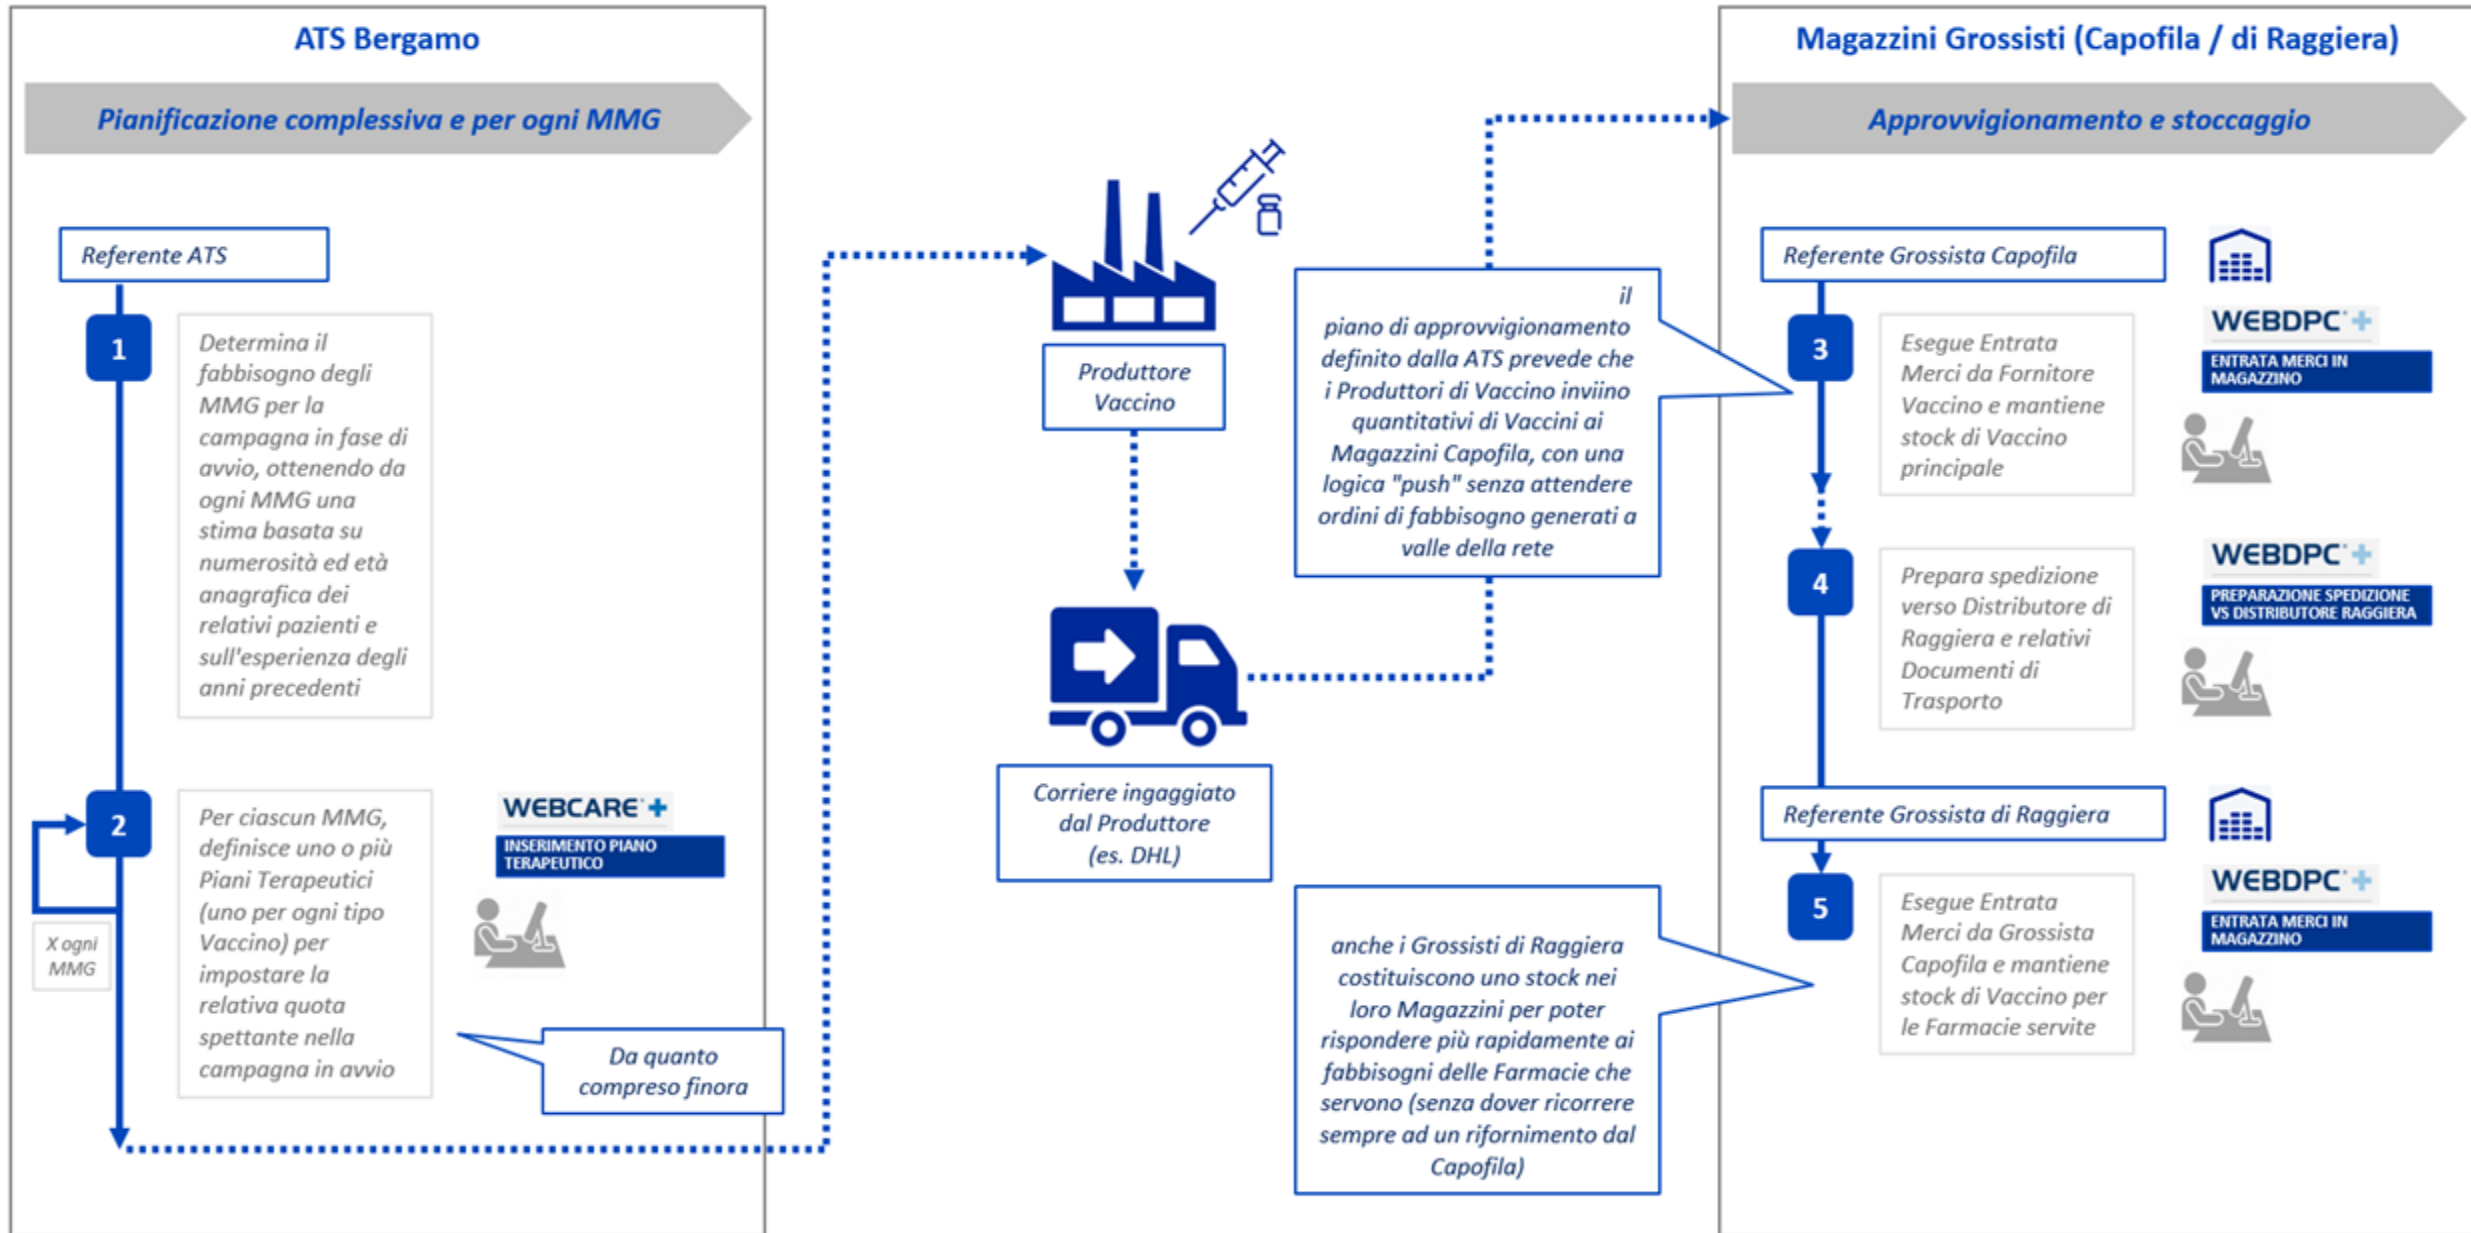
ATS Bergamo

Pianificazione complessiva e per ogni MMG

Referente ATS

1

Determina il fabbisogno degli MMG per la campagna in fase di avvio, ottenendo da ogni MMG una stima basata su numerosità ed età anagrafica dei relativi pazienti e sull'esperienza degli anni precedenti

2

X ogni MMG

Per ciascun MMG, definisce uno o più Piani Terapeutici (uno per ogni tipo Vaccino) per impostare la relativa quota spettante nella campagna in avvio

WEBCARE+

INSERIMENTO PIANO TERAPEUTICO

Da quanto compreso finora

Produttore Vaccino

Corriere ingaggiato dal Produttore (es. DHL)

il piano di approvvigionamento definito dalla ATS prevede che i Produttori di Vaccino inviino quantitativi di Vaccini ai Magazzini Capofila, con una logica "push" senza attendere ordini di fabbisogno generati a valle della rete

anche i Grossisti di Raggiera costituiscono uno stock nei loro Magazzini per poter rispondere più rapidamente ai fabbisogni delle Farmacie che servono (senza dover ricorrere sempre ad un rifornimento dal Capofila)

Magazzini Grossisti (Capofila / di Raggiera)

Approvvigionamento e stoccaggio

Referente Grossista Capofila

3

Esegue Entrata Merci da Fornitore Vaccino e mantiene stock di Vaccino principale

WEBDPC+

ENTRATA MERCI IN MAGAZZINO

4

Prepara spedizione verso Distributore di Raggiera e relativi Documenti di Trasporto

WEBDPC+

PREPARAZIONE SPEDIZIONE VS DISTRIBUTORE RAGGIERA

Referente Grossista di Raggiera

5

Esegue Entrata Merci da Grossista Capofila e mantiene stock di Vaccino per le Farmacie servite

WEBDPC+

ENTRATA MERCI IN MAGAZZINO